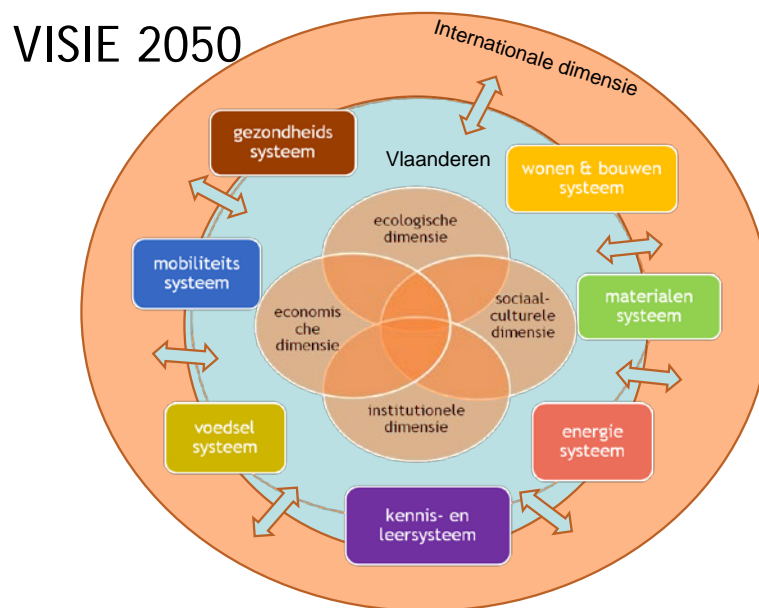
VISIE 2050

Internationale dimensie

Vlaanderen

gezondheids systeem

wonen & bouwen systeem

mobiliteits systeem

materialen systeem

voedsel systeem

energie systeem

kennis- en leersysteem

ecologische dimensie

economis che dimensie

sociaal-culturele dimensie

institutionele dimensie